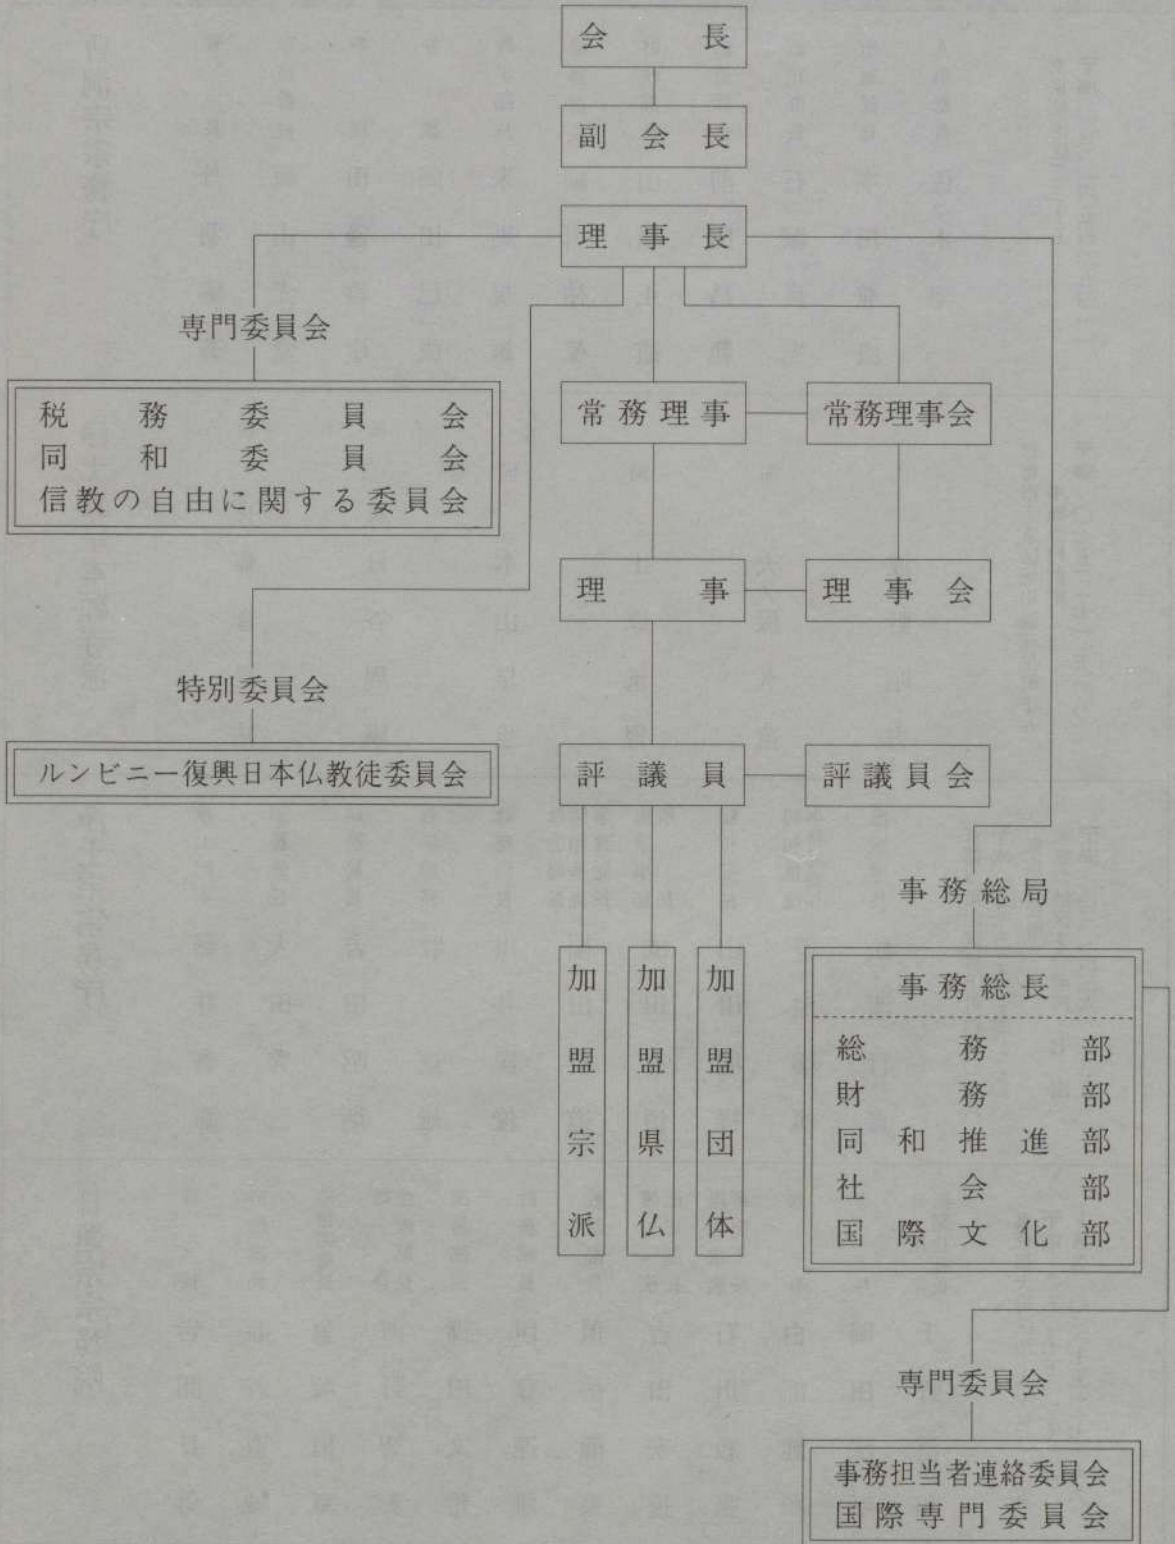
会長

副会長

理事長

専門委員会

税務委員会
同和委員会
信教の自由に関する委員会

常務理事

常務理事会

理事

理事会

特別委員会

ルンビニー復興日本仏教徒委員会

評議員

評議員会

加盟宗派

加盟県仏

加盟団体

事務総局

事務総長

総務部
財務部
同和推進部
社会部
国際文化部

専門委員会

事務担当者連絡委員会
国際専門委員会